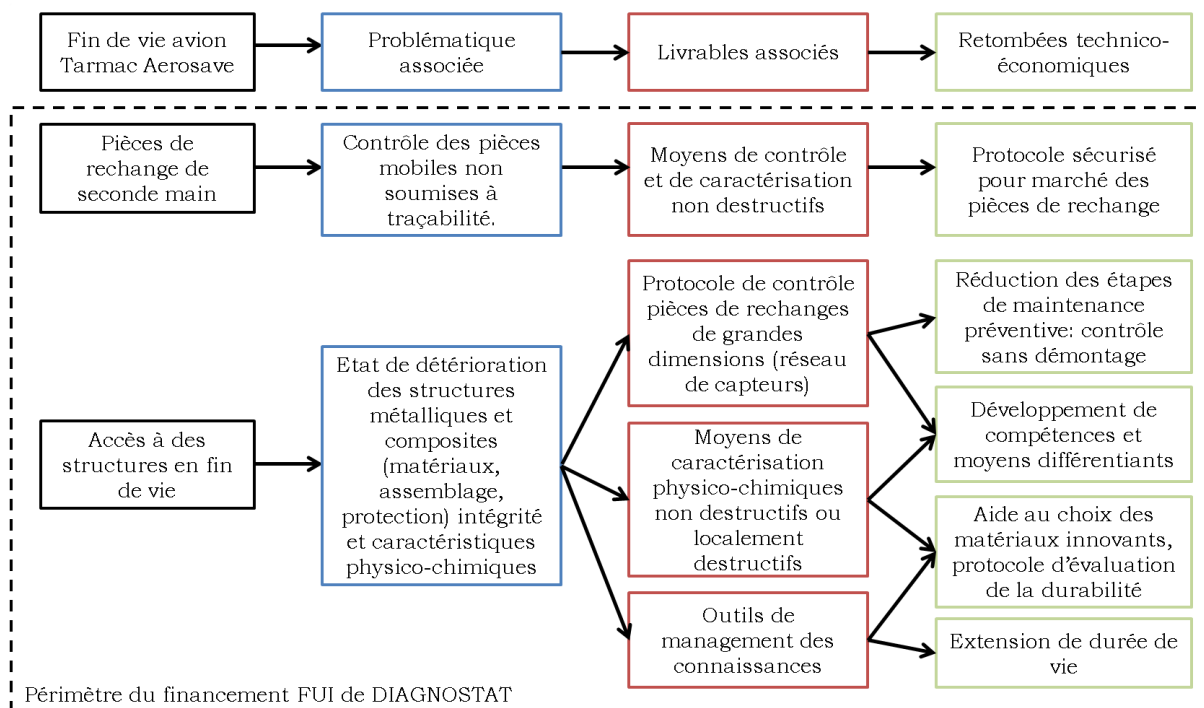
Fin de vie avion Tarmac Aerosave

Problématique associée

Livrables associés

Retombées technico-économiques

Pièces de rechange de seconde main

Contrôle des pièces mobiles non soumises à traçabilité.

Moyens de contrôle et de caractérisation non destructifs

Protocole sécurisé pour marché des pièces de rechange

Protocole de contrôle pièces de rechanges de grandes dimensions (réseau de capteurs)

Réduction des étapes de maintenance préventive: contrôle sans démontage

Etat de détérioration des structures métalliques et composites (matériaux, assemblage, protection) intégrité et caractéristiques physico-chimiques

Développement de compétences et moyens différentiants

Accès à des structures en fin de vie

Moyens de caractérisation physico-chimiques non destructifs ou localement destructifs

Aide au choix des matériaux innovants, protocole d'évaluation de la durabilité

Outils de management des connaissances

Extension de durée de vie

Périmètre du financement FUI de DIAGNOSTAT